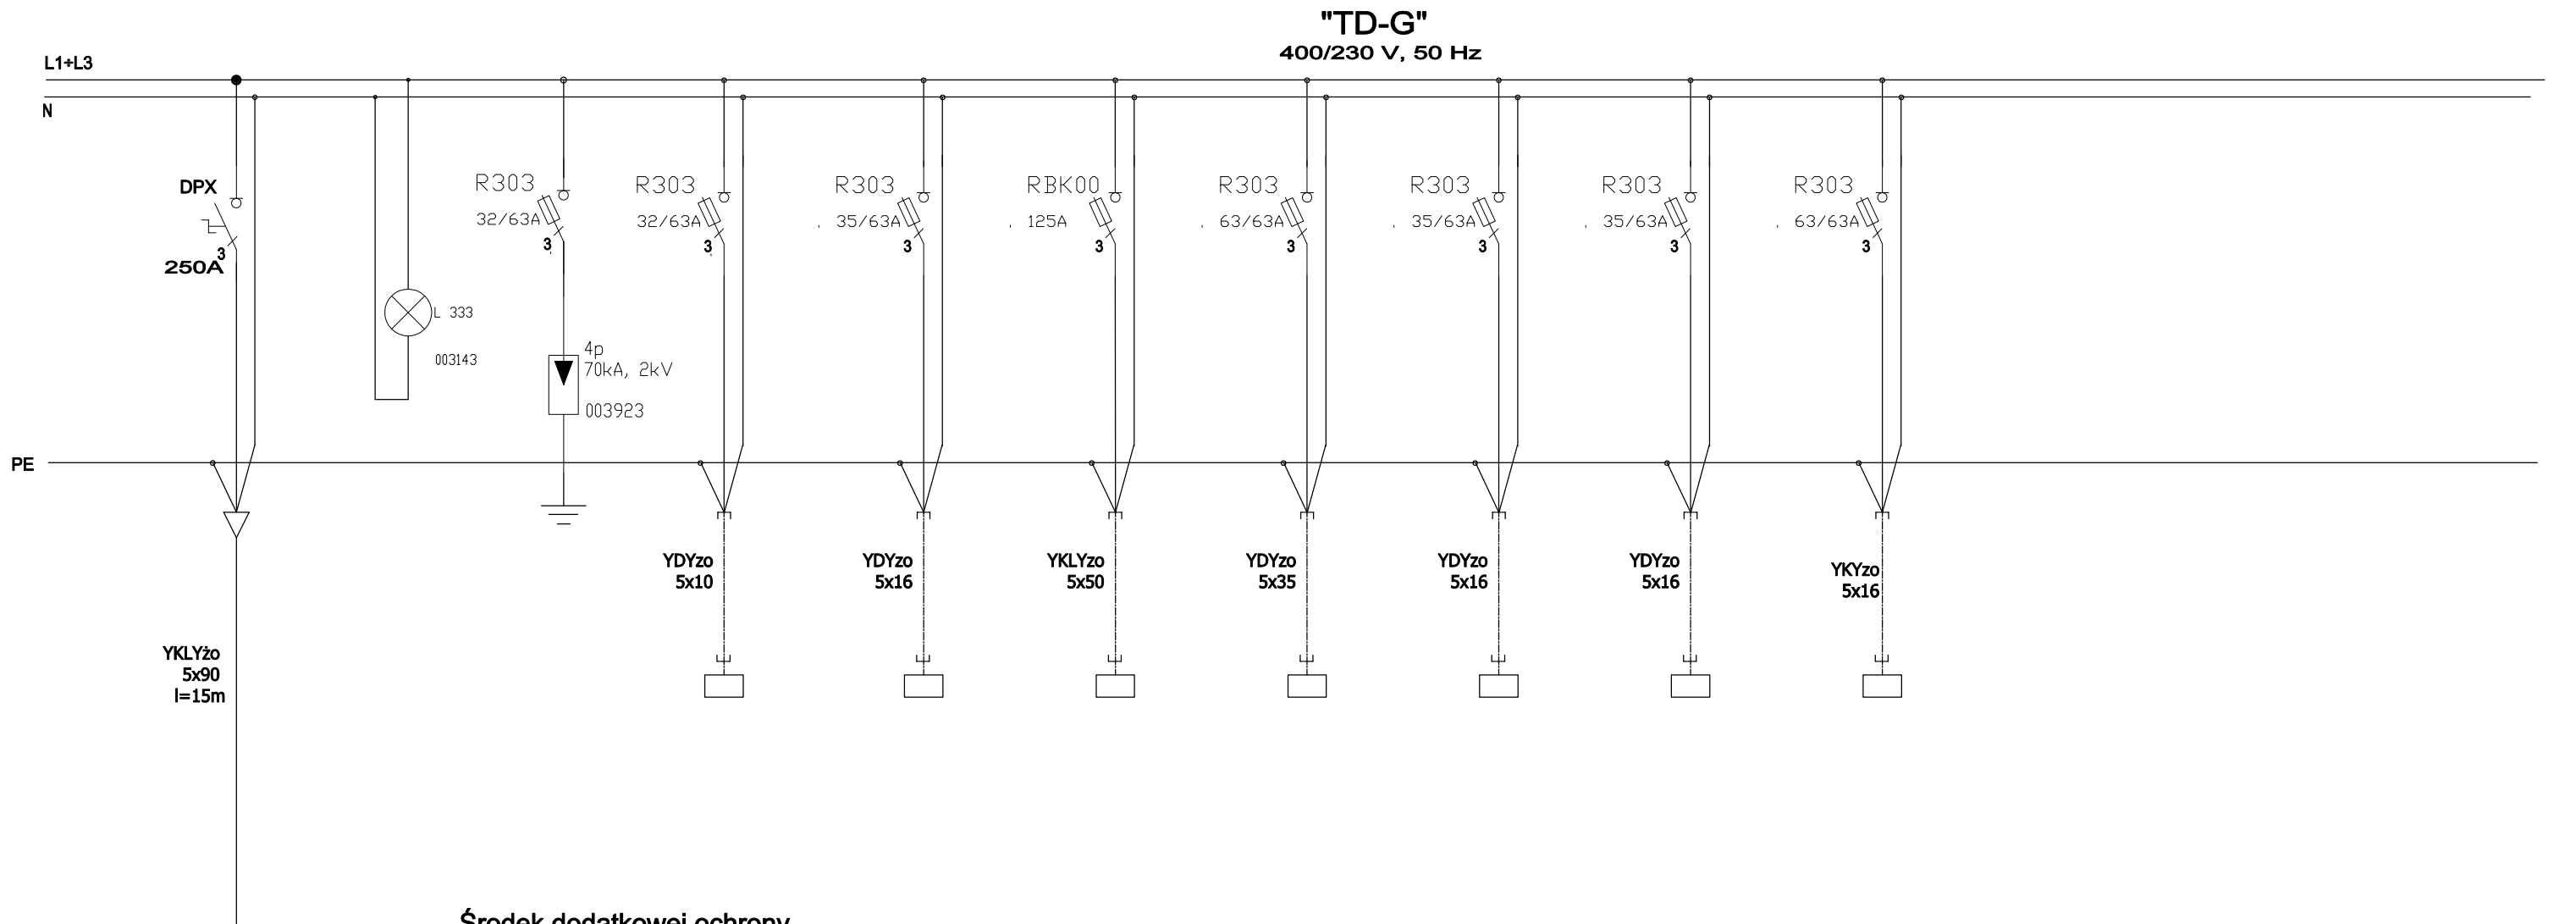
"TD-G"
400/230 V, 50 Hz

L1+L3
N

DPX
3
250A

L 333
003143

R303
32/63A
3

4p
70kA, 2kV
003923

R303
32/63A
3

R303
35/63A
3

RBK00
125A
3

R303
63/63A
3

R303
35/63A
3

R303
35/63A
3

R303
63/63A
3

PE

YDYzo
5x10

YDYzo
5x16

YKLYzo
5x50

YDYzo
5x35

YDYzo
5x16

YDYzo
5x16

YKYzo
5x16

YKLYżo
5x90
l=15m

Środek dodatkowej ochrony